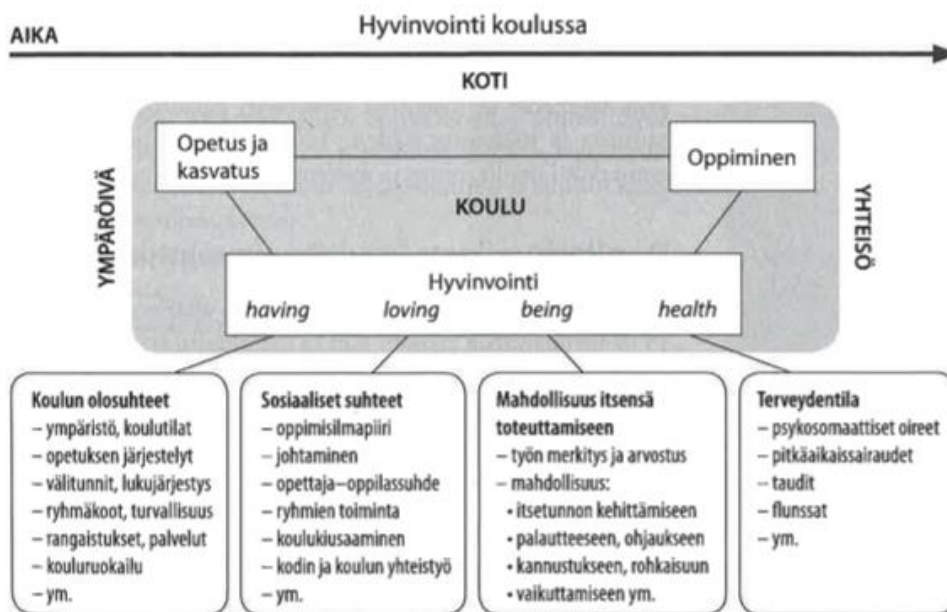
AIKA

Hyvinvointi koulussa

KOTI

YMPÄRÖIVÄ

YHTEISÖ

Opetus ja kasvatus

Oppiminen

KOULU

Hyvinvointi
*having* *loving* *being* *health*

**Koulun olosuhteet**
– ympäristö, koulutilat
– opetuksen järjestelyt
– välitunnit, lukujärjestys
– ryhmäkoot, turvallisuus
– rangaistukset, palvelut
– kouluruokailu
– ym.

**Sosiaaliset suhteet**
– oppimisilmapiiri
– johtaminen
– opettaja–oppilassuhde
– ryhmien toiminta
– koulukiusaaminen
– kodin ja koulun yhteistyö
– ym.

**Mahdollisuus itsensä toteuttamiseen**
– työn merkitys ja arvostus
– mahdollisuus:
• itsetunnon kehittämiseen
• palautteeseen, ohjaukseen
• kannustukseen, rohkaisuun
• vaikuttamiseen ym.

**Terveydentila**
– psykosomaattiset oireet
– pitkäaikaissairaudet
– taudit
– flunssat
– ym.